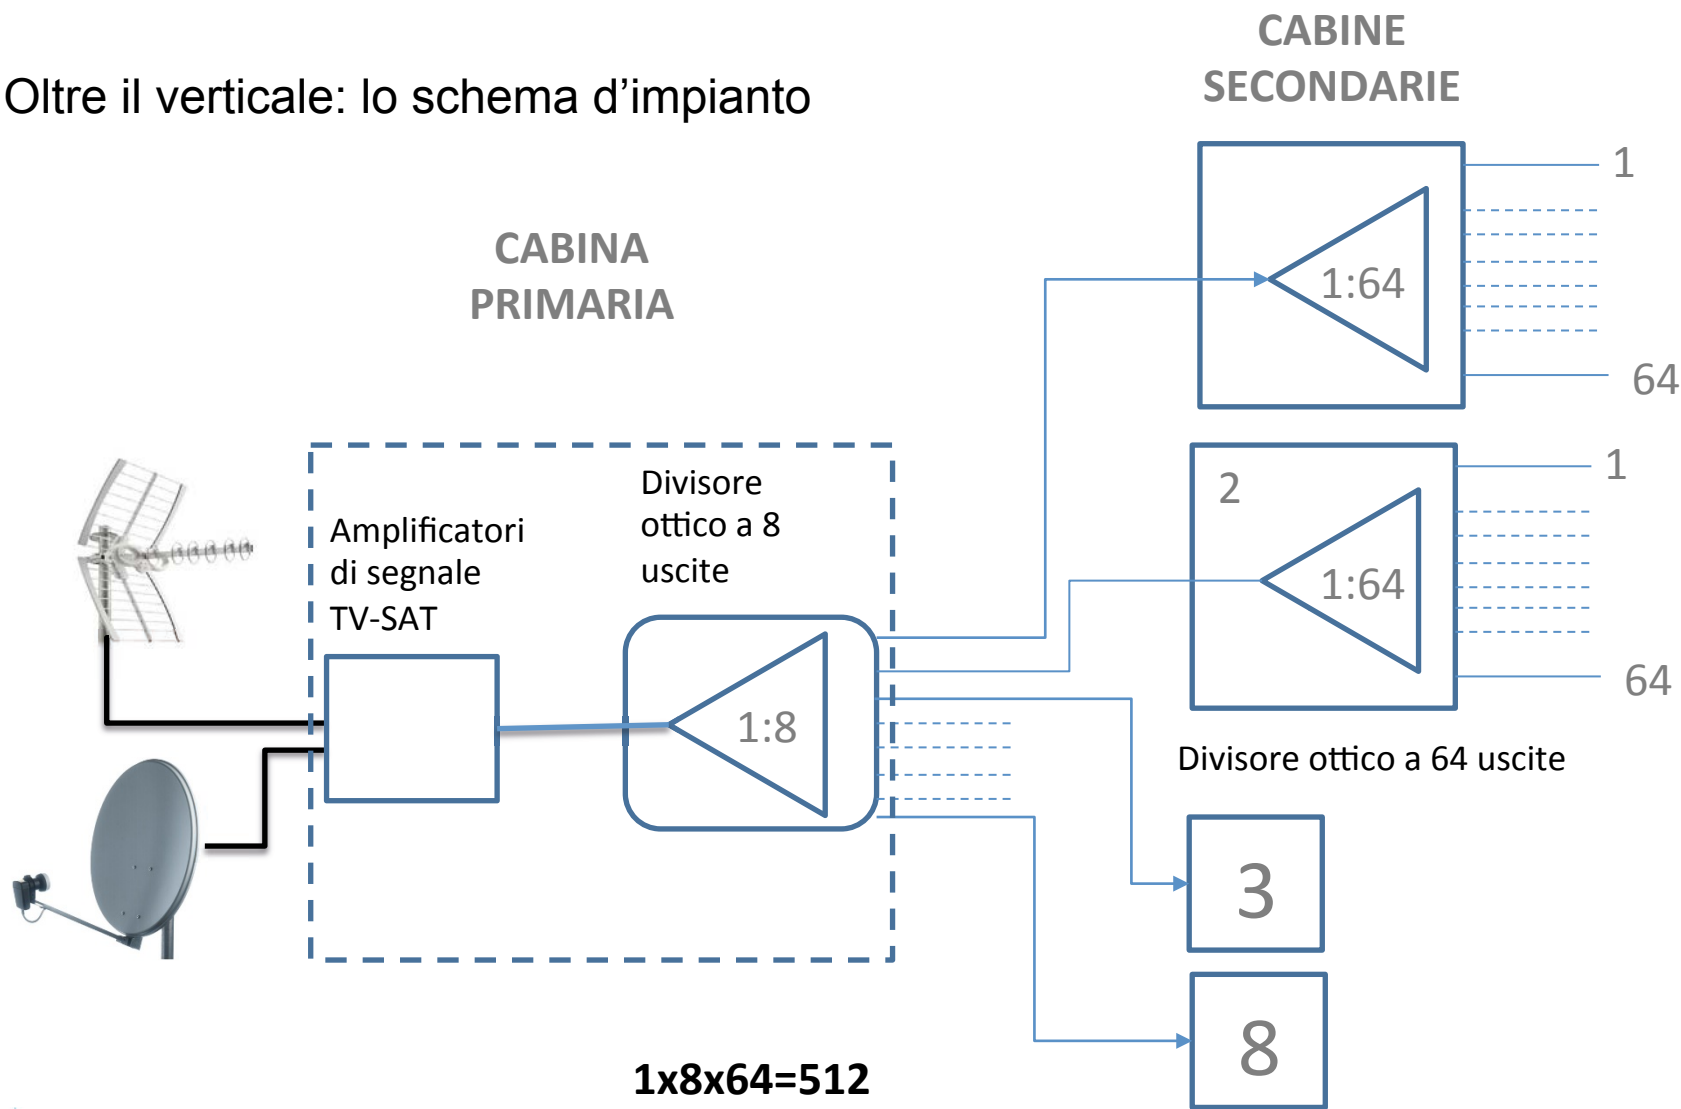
Oltre il verticale: lo schema d'impianto

CABINE SECONDARIE

CABINA PRIMARIA

1:64

1

64

2

1:64

1

64

Amplificatori di segnale TV-SAT

Divisore ottico a 8 uscite

1:8

Divisore ottico a 64 uscite

3

8

1x8x64=512